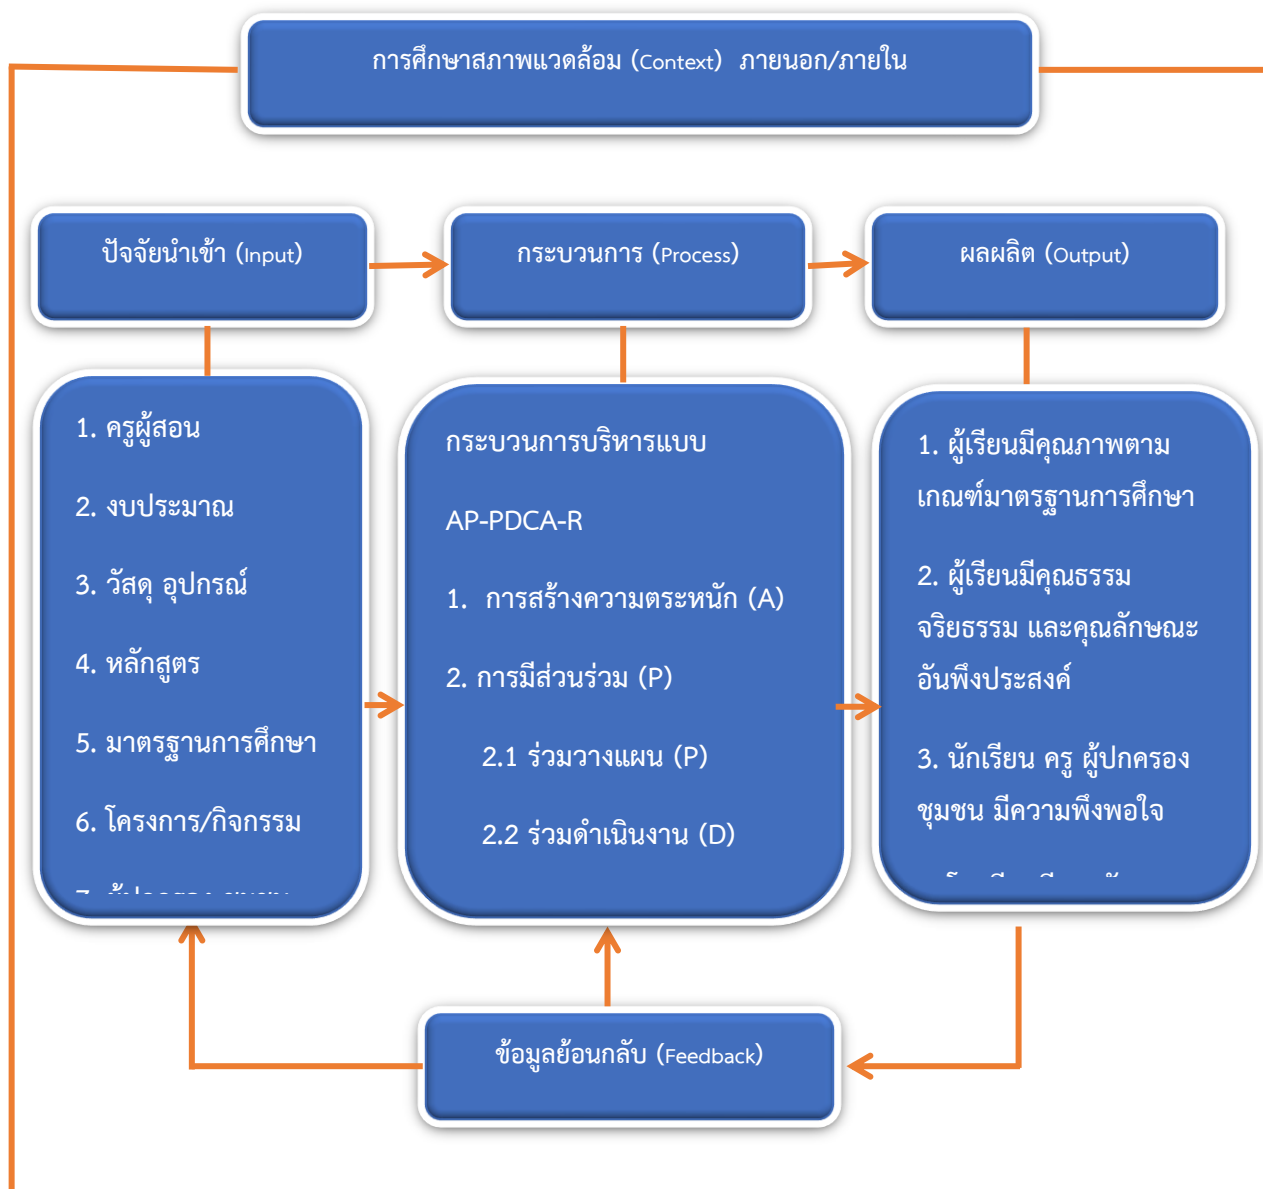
การศึกษาสภาพแวดล้อม (Context) ภายนอก/ภายใน

ปัจจัยนำเข้า (Input)

กระบวนการ (Process)

ผลผลิต (Output)

1. ครูผู้สอน

2. งบประมาณ

3. วัสดุ อุปกรณ์

4. หลักสูตร

5. มาตรฐานการศึกษา

6. โครงการ/กิจกรรม

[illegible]

กระบวนการบริหารแบบ

AP-PDCA-R

1. การสร้างความตระหนัก (A)

2. การมีส่วนร่วม (P)

2.1 ร่วมวางแผน (P)

2.2 ร่วมดำเนินงาน (D)

1. ผู้เรียนมีคุณภาพตามเกณฑ์มาตรฐานการศึกษา

2. ผู้เรียนมีคุณธรรม จริยธรรม และคุณลักษณะอันพึงประสงค์

3. นักเรียน ครู ผู้ปกครอง ชุมชน มีความพึงพอใจ

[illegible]

ข้อมูลย้อนกลับ (Feedback)